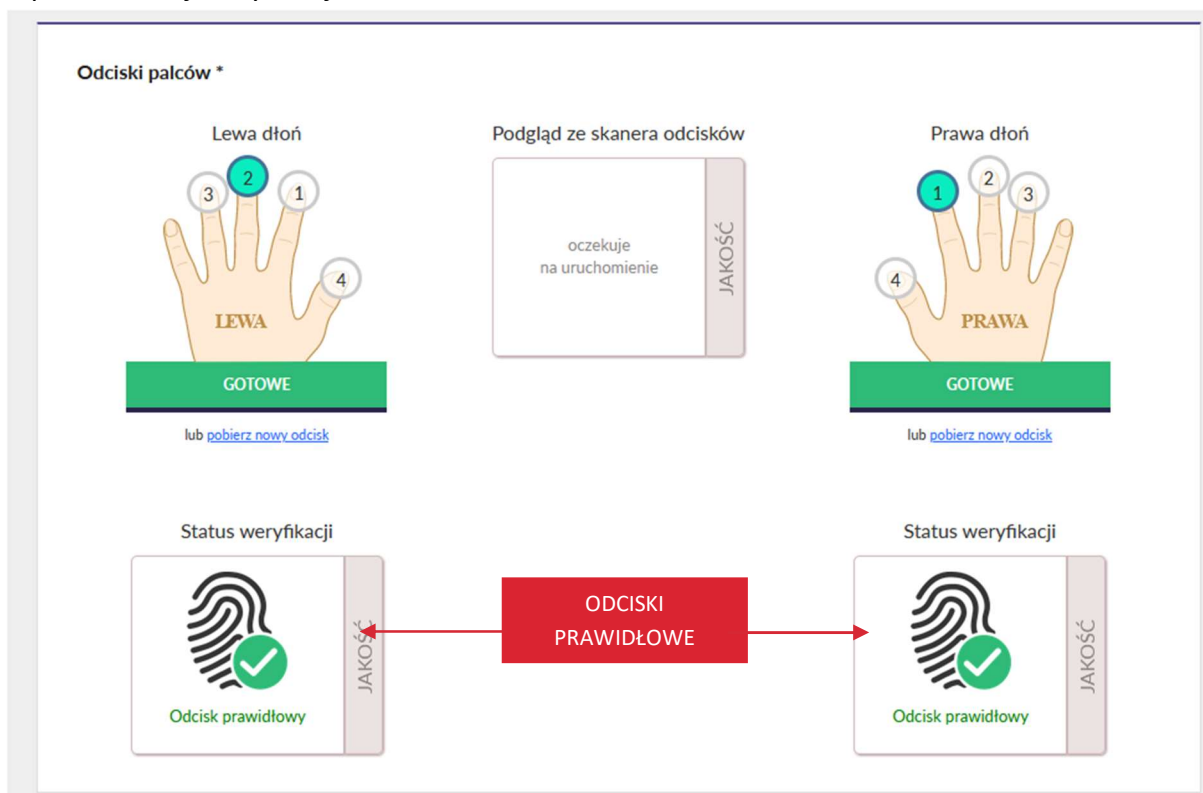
Odciski palców *

Lewa dłoń

3 2 1 4

LEWA

GOTOWE

lub pobierz nowy odcisk

Podgląd ze skanera odcisków

oczekuje na uruchomienie

JAKOŚĆ

Prawa dłoń

1 2 3 4

PRAWA

GOTOWE

lub pobierz nowy odcisk

Status weryfikacji

Odcisk prawidłowy

JAKOŚĆ

ODCISKI PRAWIDŁOWE

Status weryfikacji

Odcisk prawidłowy

JAKOŚĆ